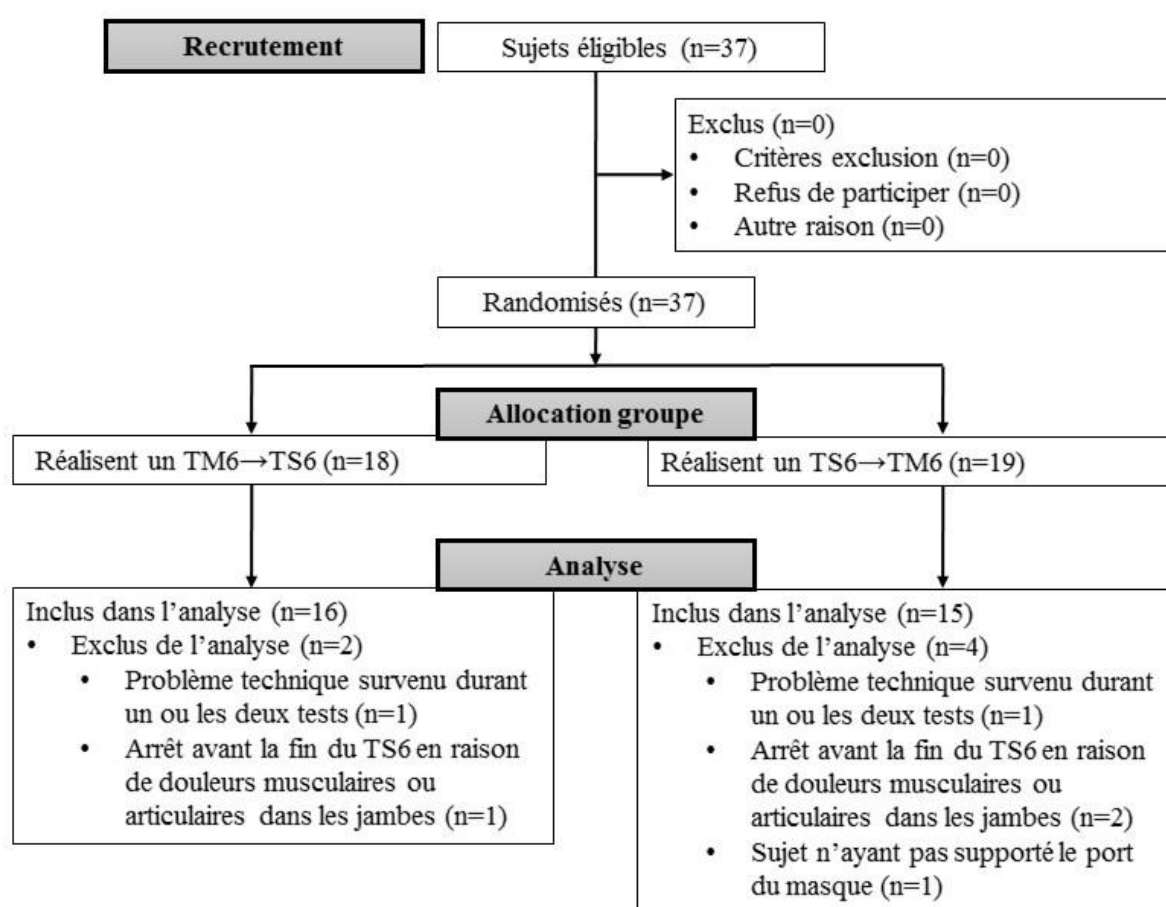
Recrutement

Sujets éligibles (n=37)

Exclus (n=0)
- Critères exclusion (n=0)
- Refus de participer (n=0)
- Autre raison (n=0)

Randomisés (n=37)

Allocation groupe

Réalisent un TM6→TS6 (n=18)

Réalisent un TS6→TM6 (n=19)

Analyse

Inclus dans l'analyse (n=16)
- Exclus de l'analyse (n=2)
  - Problème technique survenu durant un ou les deux tests (n=1)
  - Arrêt avant la fin du TS6 en raison de douleurs musculaires ou articulaires dans les jambes (n=1)

Inclus dans l'analyse (n=15)
- Exclus de l'analyse (n=4)
  - Problème technique survenu durant un ou les deux tests (n=1)
  - Arrêt avant la fin du TS6 en raison de douleurs musculaires ou articulaires dans les jambes (n=2)
  - Sujet n'ayant pas supporté le port du masque (n=1)